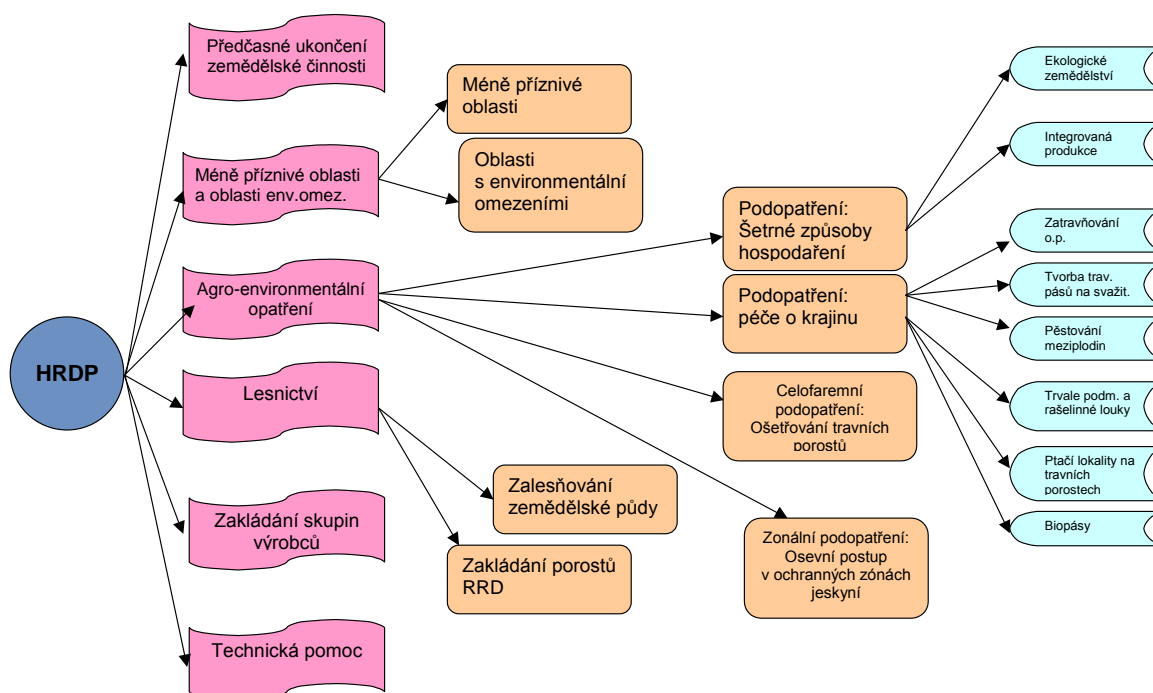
HRDP

Předčasné ukončení zemědělské činnosti

Méně příznivé oblasti a oblasti env.omez.

Agro-environmentální opatření

Lesnictví

Zakládání skupin výrobců

Technická pomoc

Méně příznivé oblasti

Oblasti s environmentální omezeními

Zalesňování zemědělské půdy

Zakládání porostů RRD

Podopatření: Šetrné způsoby hospodaření

Podopatření: péče o krajinu

Celofaremní podopatření: Ošetřování travních porostů

Zonální podopatření: Osevní postup v ochranných zónách jeskyní

Ekologické zemědělství

Integrovaná produkce

Zatravňování o.p.

Tvorba trav. pásů na svažit.

Pěstování meziplodin

Trvale podm. a rašelinné louky

Ptačí lokality na travních porostech

Biopásy